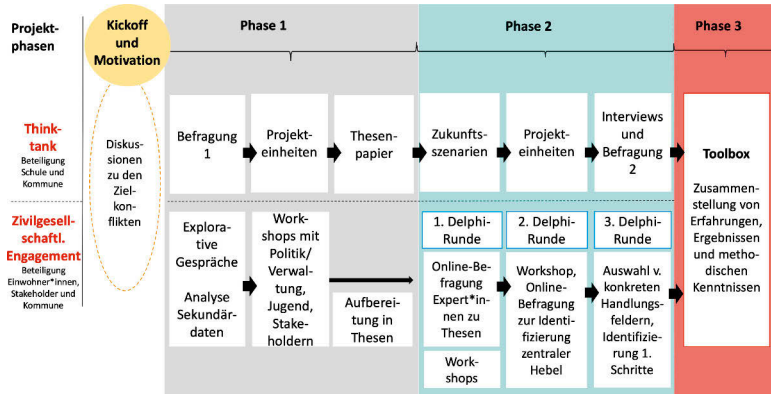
Projektphasen

Kickoff und Motivation

Phase 1

Phase 2

Phase 3

Think-tank
Beteiligung Schule und Kommune

Diskussionen zu den Zielkonflikten

Befragung 1

Projekteinheiten

Thesenpapier

Zukunftsszenarien

Projekteinheiten

Interviews und Befragung 2

Toolbox

Zusammenstellung von Erfahrungen, Ergebnissen und methodischen Kenntnissen

Zivilgesellschaftl. Engagement
Beteiligung Einwohner*innen, Stakeholder und Kommune

Explorative Gespräche

Analyse Sekundärdaten

Workshops mit Politik/ Verwaltung, Jugend, Stakeholdern

Aufbereitung in Thesen

1. Delphi-Runde

Online-Befragung Expert*innen zu Thesen

Workshops

2. Delphi-Runde

Workshop, Online-Befragung zur Identifizierung zentraler Hebel

3. Delphi-Runde

Auswahl v. konkreten Handlungsfeldern, Identifizierung 1. Schritte